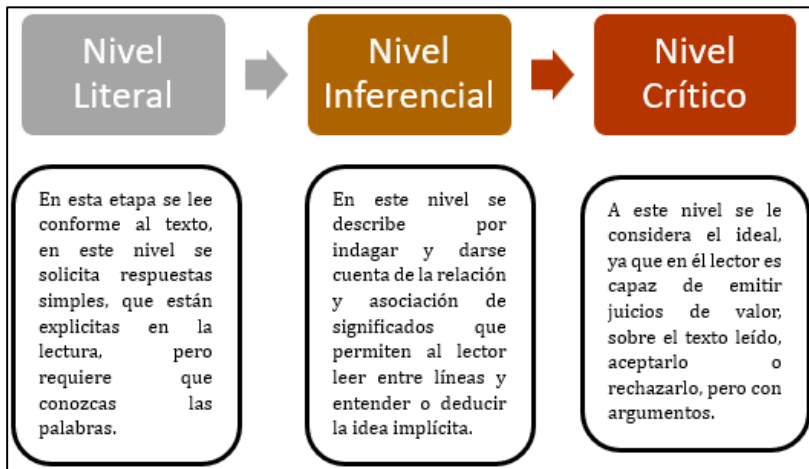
Nivel Literal

Nivel Inferencial

Nivel Crítico

En esta etapa se lee conforme al texto, en este nivel se solicita respuestas simples, que están explicitas en la lectura, pero requiere que conozcas las palabras.

En este nivel se describe por indagar y darse cuenta de la relación y asociación de significados que permiten al lector leer entre líneas y entender o deducir la idea implícita.

A este nivel se le considera el ideal, ya que en él lector es capaz de emitir juicios de valor, sobre el texto leído, aceptarlo o rechazarlo, pero con argumentos.